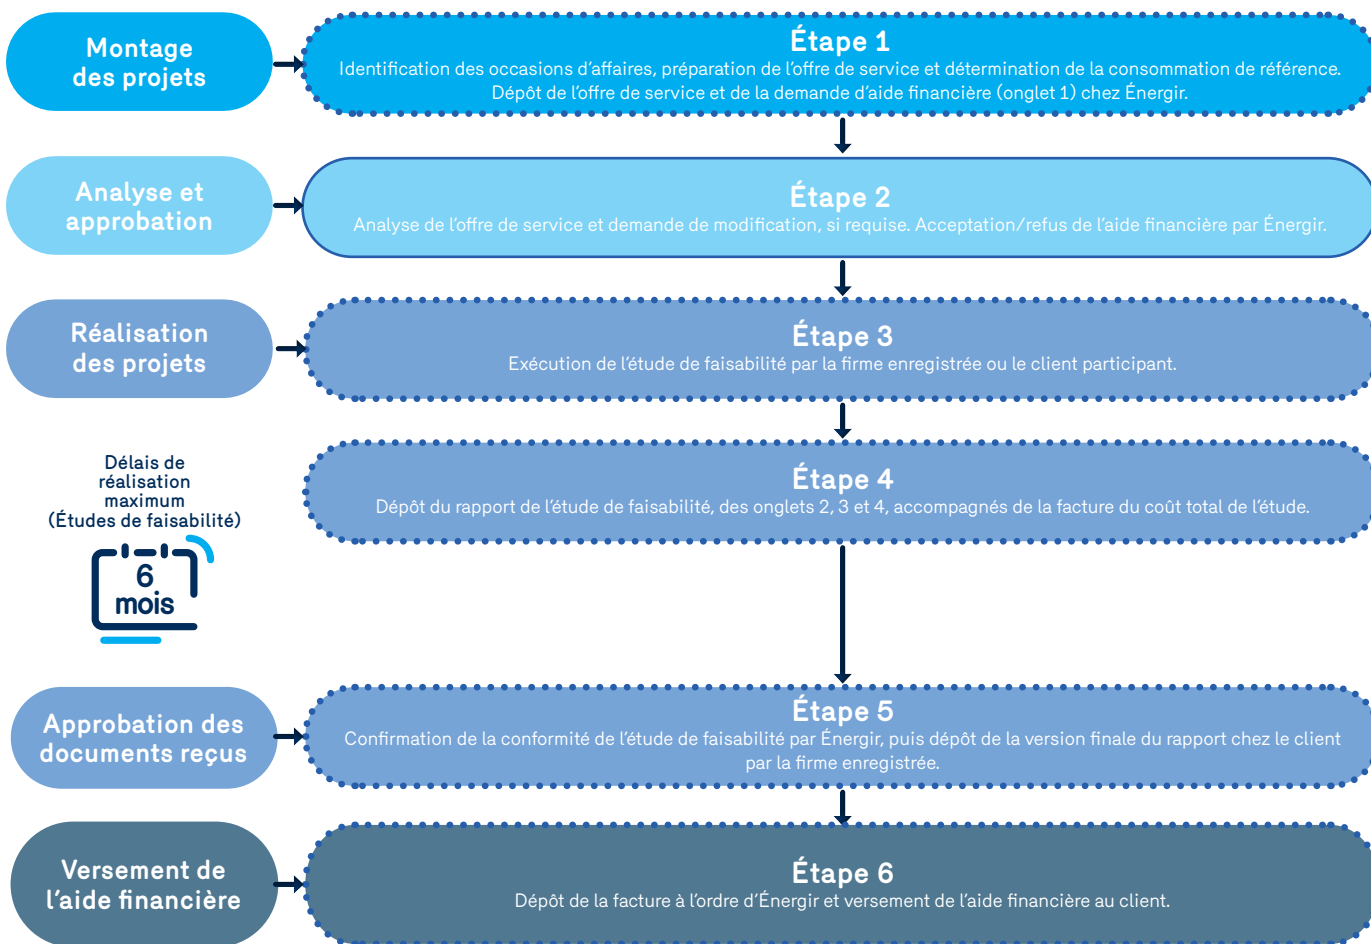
Montage des projets

Étape 1
Identification des occasions d'affaires, préparation de l'offre de service et détermination de la consommation de référence. Dépôt de l'offre de service et de la demande d'aide financière (onglet 1) chez Énergir.

Analyse et approbation

Étape 2
Analyse de l'offre de service et demande de modification, si requise. Acceptation/refus de l'aide financière par Énergir.

Réalisation des projets

Étape 3
Exécution de l'étude de faisabilité par la firme enregistrée ou le client participant.

Délais de réalisation maximum (Études de faisabilité)

6 mois

Étape 4
Dépôt du rapport de l'étude de faisabilité, des onglets 2, 3 et 4, accompagnés de la facture du coût total de l'étude.

Approbation des documents reçus

Étape 5
Confirmation de la conformité de l'étude de faisabilité par Énergir, puis dépôt de la version finale du rapport chez le client par la firme enregistrée.

Versement de l'aide financière

Étape 6
Dépôt de la facture à l'ordre d'Énergir et versement de l'aide financière au client.